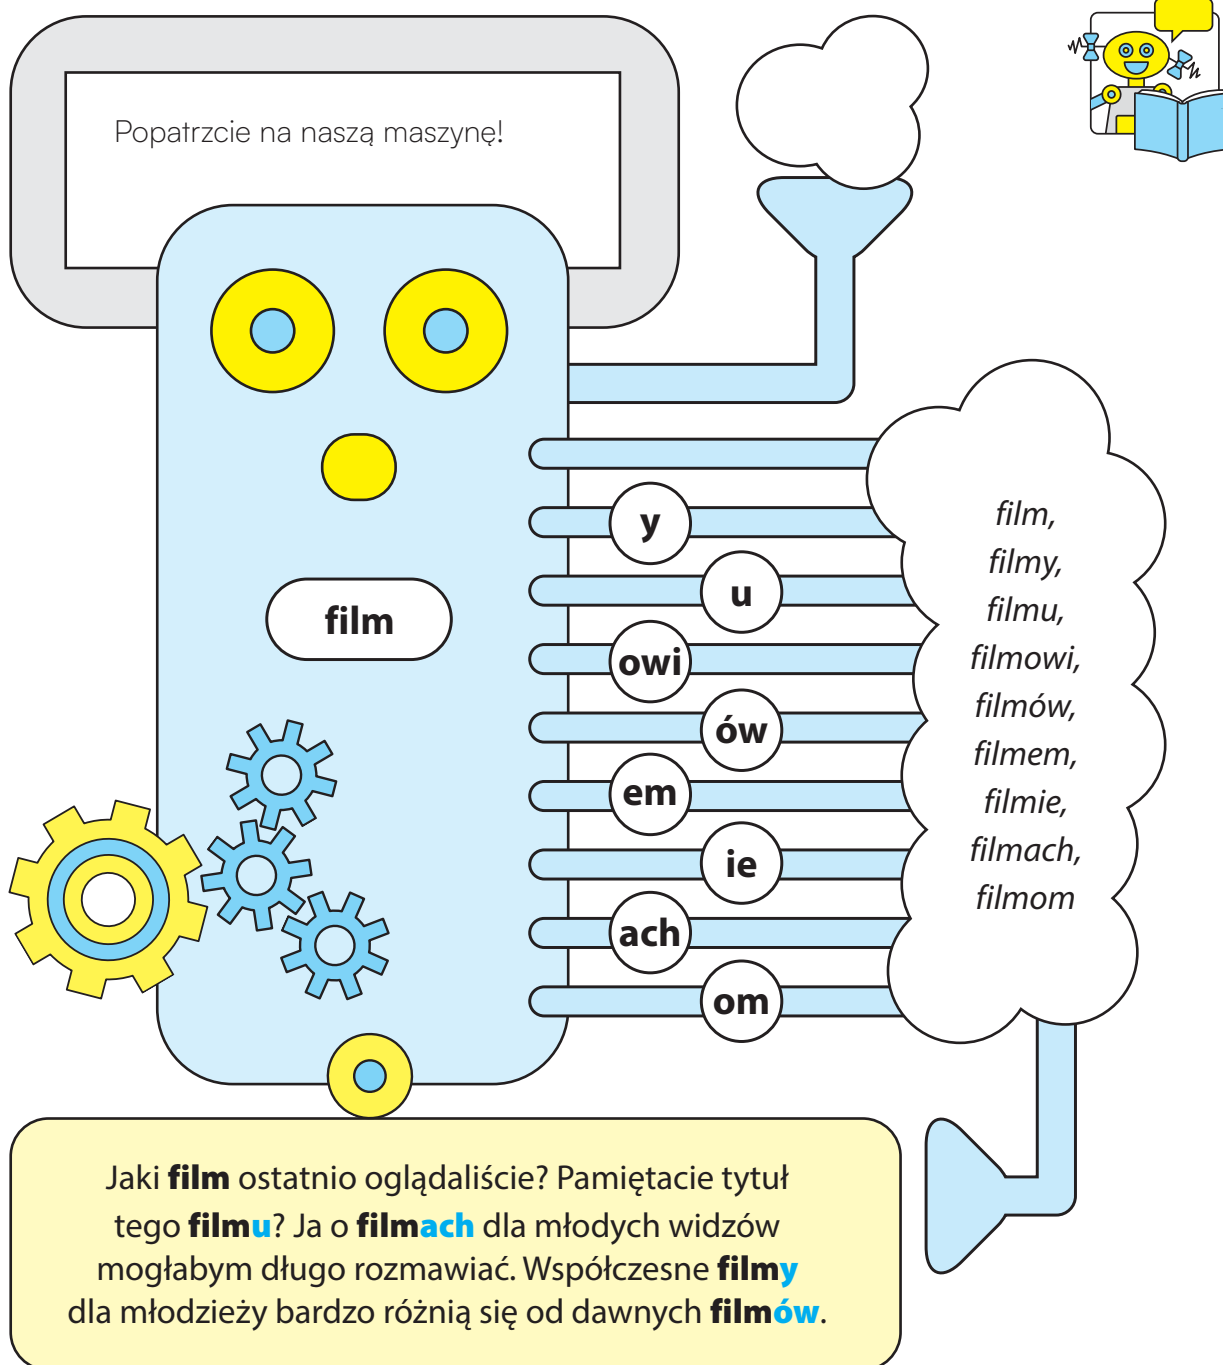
Popatrzcie na naszą maszynę!

film

y
u
owi
ów
em
ie
ach
om

film,
filmy,
filmu,
filmowi,
filmów,
filmem,
filmie,
filmach,
filmom

Jaki **film** ostatnio oglądaliście? Pamiętacie tytuł tego **filmu**? Ja o **filmach** dla młodych widzów mogłabym długo rozmawiać. Współczesne **filmy** dla młodzieży bardzo różnią się od dawnych **filmów**.